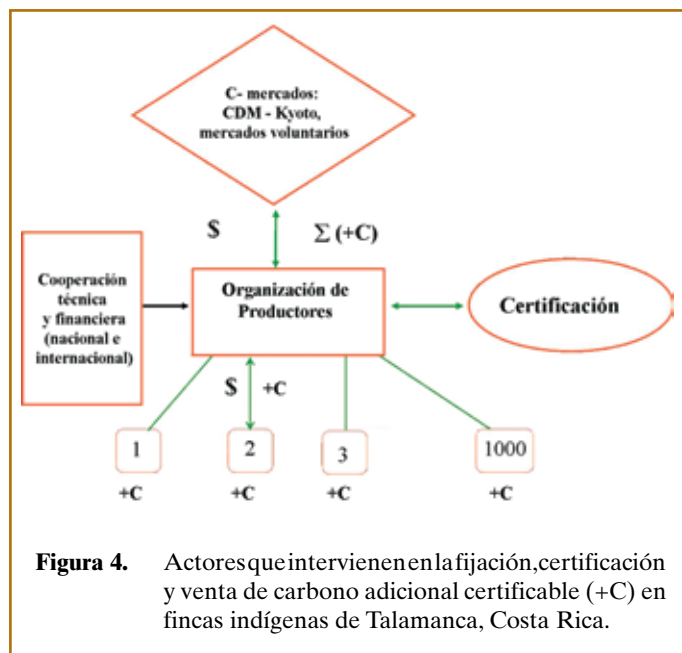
C- mercados:
CDM - Kyoto,
mercados voluntarios

$

$\Sigma$ (+C)

Cooperación técnica y financiera (nacional e internacional)

Organización de Productores

Certificación

$

+C

1

2

3

1000

+C

+C

+C

+C

**Figura 4.** Actores que intervienen en la fijación, certificación y venta de carbono adicional certificable (+C) en fincas indígenas de Talamanca, Costa Rica.